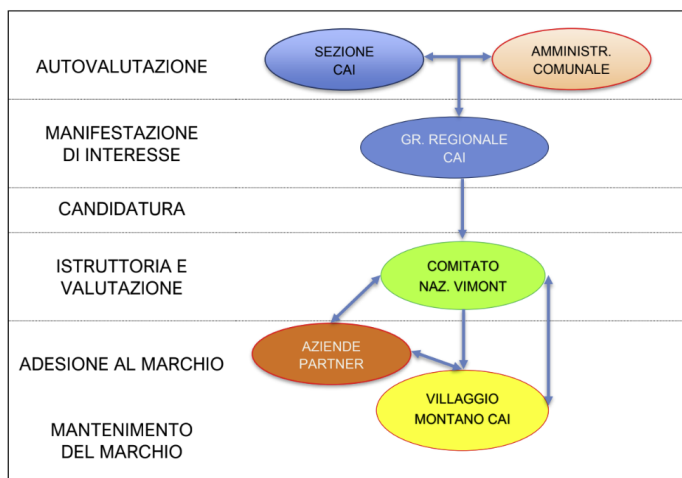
AUTOVALUTAZIONE

SEZIONE CAI

AMMINISTR. COMUNALE

MANIFESTAZIONE DI INTERESSE

GR. REGIONALE CAI

CANDIDATURA

ISTRUTTORIA E VALUTAZIONE

COMITATO NAZ. VIMONT

ADESIONE AL MARCHIO

AZIENDE PARTNER

VILLAGGIO MONTANO CAI

MANTENIMENTO DEL MARCHIO